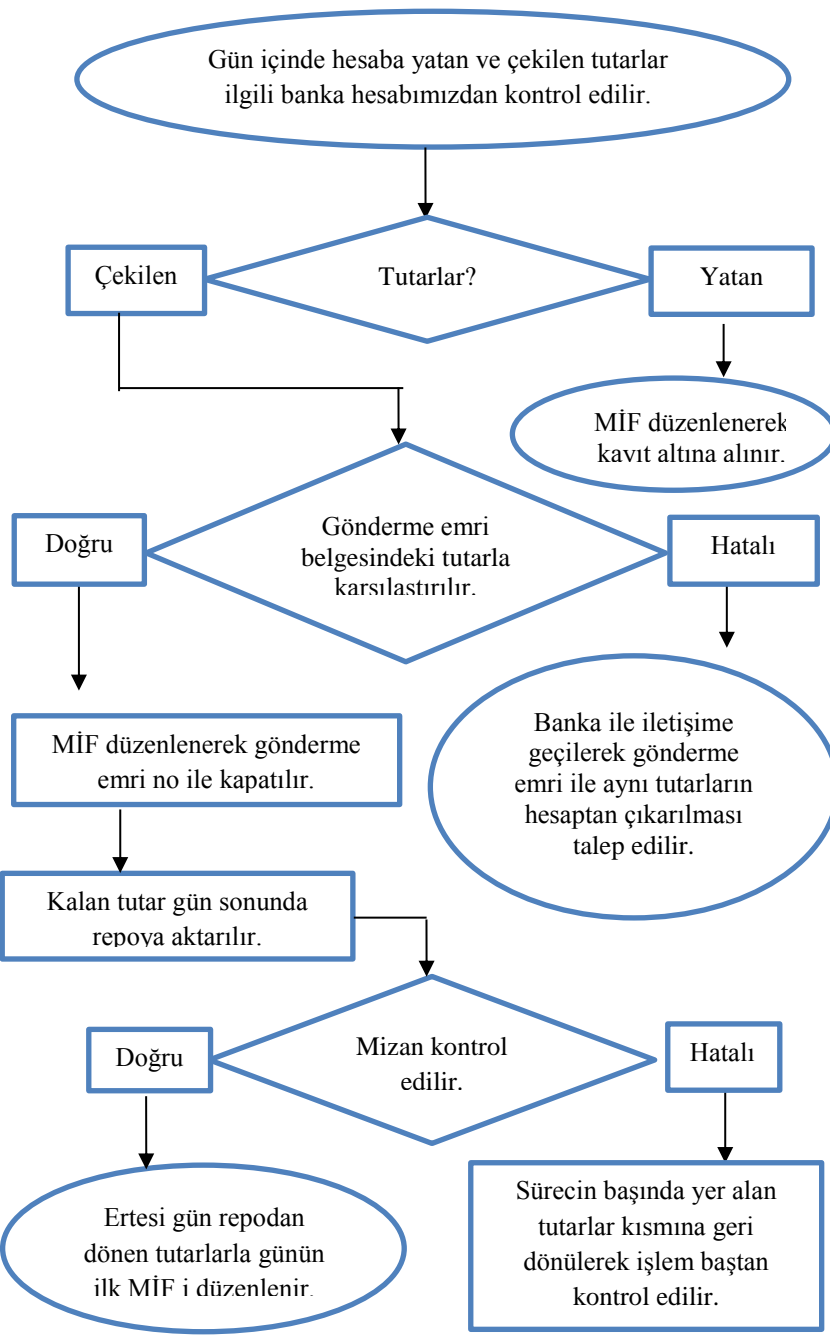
Gün içinde hesaba yatan ve çekilen tutarlar ilgili banka hesabımızdan kontrol edilir.

Çekilen

Tutarlar?

Yatan

MİF düzenlenerek kayıt altına alınır.

Doğru

Gönderme emri belgesindeki tutarla karşılaştırılır.

Hatalı

MİF düzenlenerek gönderme emri no ile kapatılır.

Banka ile iletişime geçilerek gönderme emri ile aynı tutarların hesaptan çıkarılması talep edilir.

Kalan tutar gün sonunda repoya aktarılır.

Doğru

Mizan kontrol edilir.

Hatalı

Ertesi gün repodan dönen tutarlarla günün ilk MİF i düzenlenir.

Sürecin başında yer alan tutarlar kısmına geri dönülerek işlem baştan kontrol edilir.